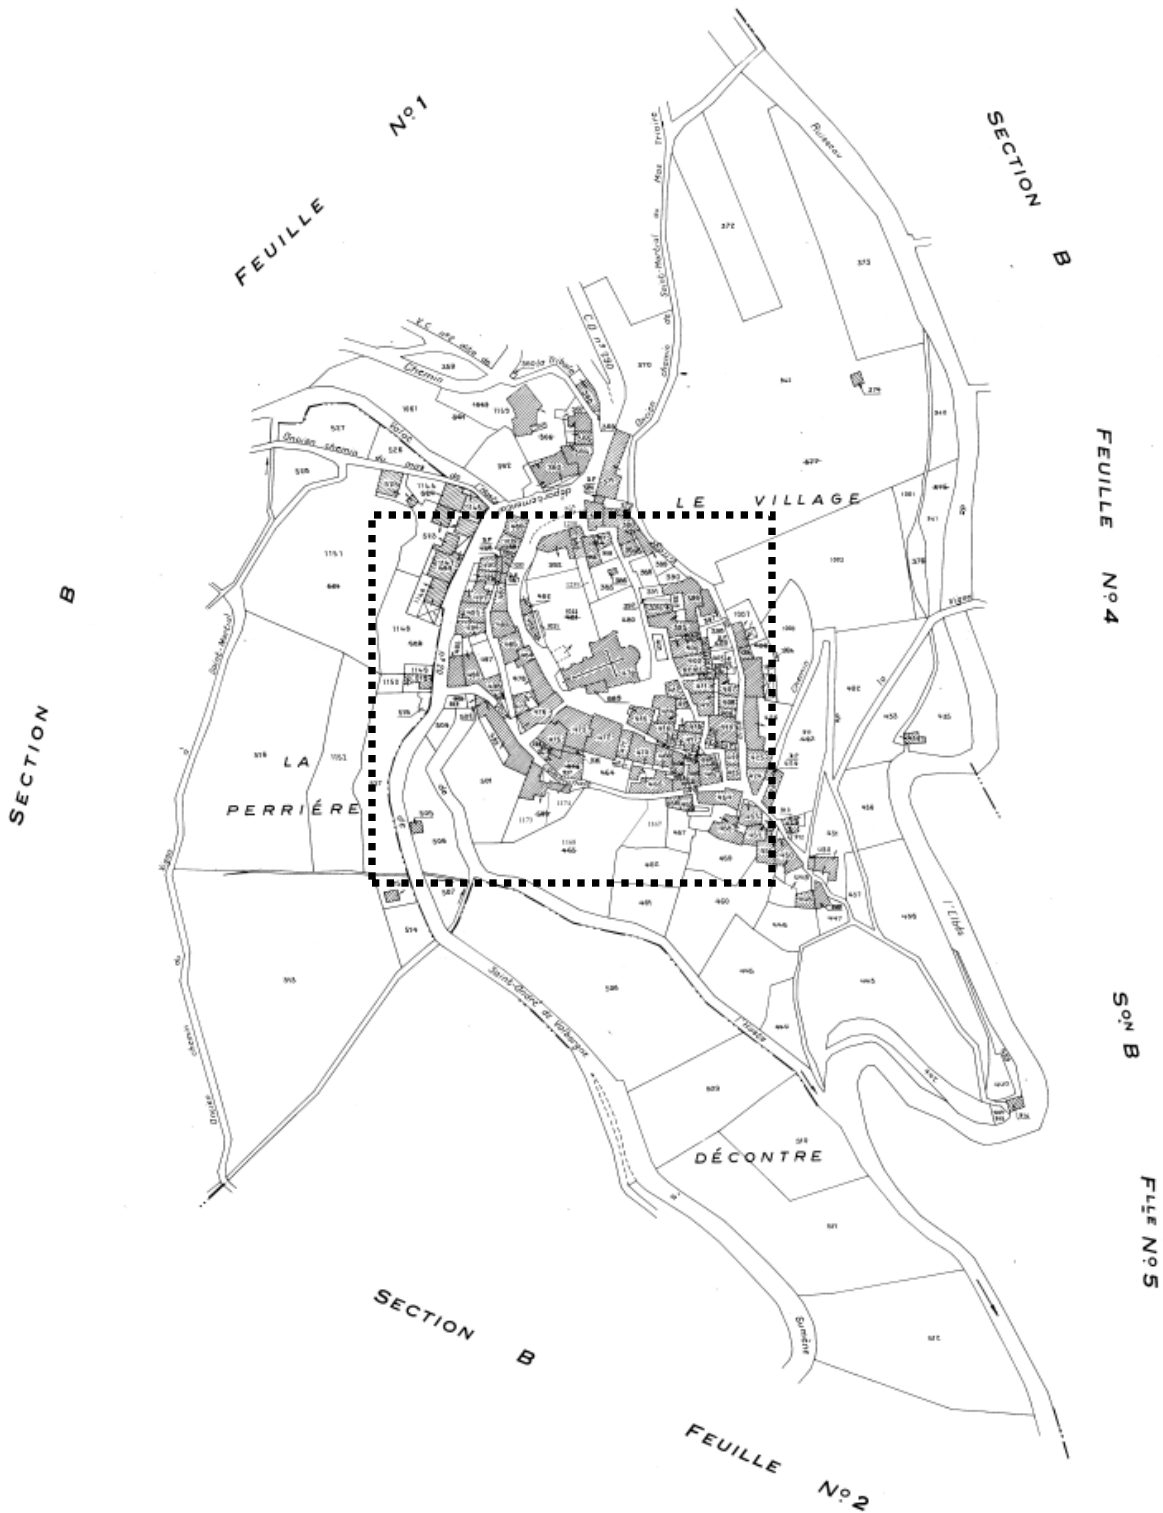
FEUILLE N°1

SECTION B

FEUILLE N°4

LE VILLAGE

SECTION B

LA PERRIÉRE

DÉCONTRE

S$^{ON}$ B

F$^{LLE}$ N°5

SECTION B

FEUILLE N°2

C.D. n°130

Chemin

Ruisseau

Vigan

l'Elbès

Saint-André de Valborgne

Sumène

372

373

370

371

374

377

1151

1149

1150

515

1153

516

506

507

514

513

586

522

523

521

445

446

460

461

462

465

1162

1161

1163

451

453

455

456

Ancien chemin de Saint-Martial au Mas Trivier

Ancien chemin de Saint-Martial

Chemin

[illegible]